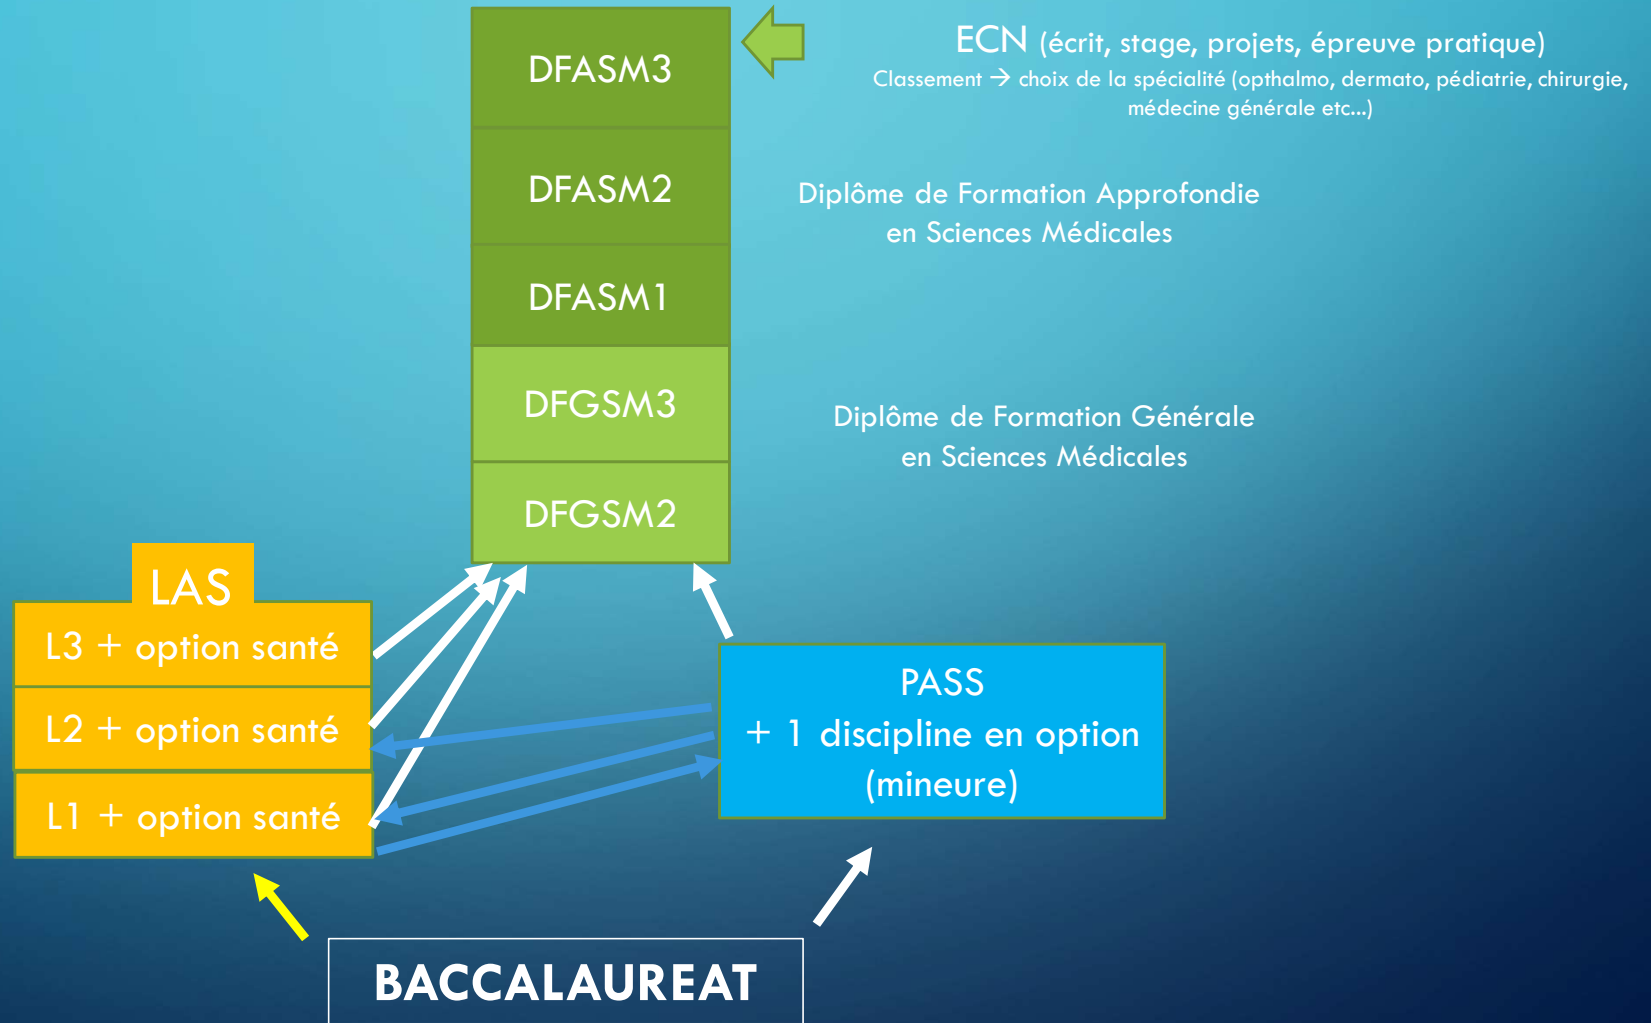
DFASM3

DFASM2

DFASM1

DFGSM3

DFGSM2

ECN (écrit, stage, projets, épreuve pratique)
Classement → choix de la spécialité (opthalmo, dermato, pédiatrie, chirurgie, médecine générale etc...)

Diplôme de Formation Approfondie en Sciences Médicales

Diplôme de Formation Générale en Sciences Médicales

LAS
L3 + option santé
L2 + option santé
L1 + option santé

PASS
+ 1 discipline en option
(mineure)

BACCALAUREAT